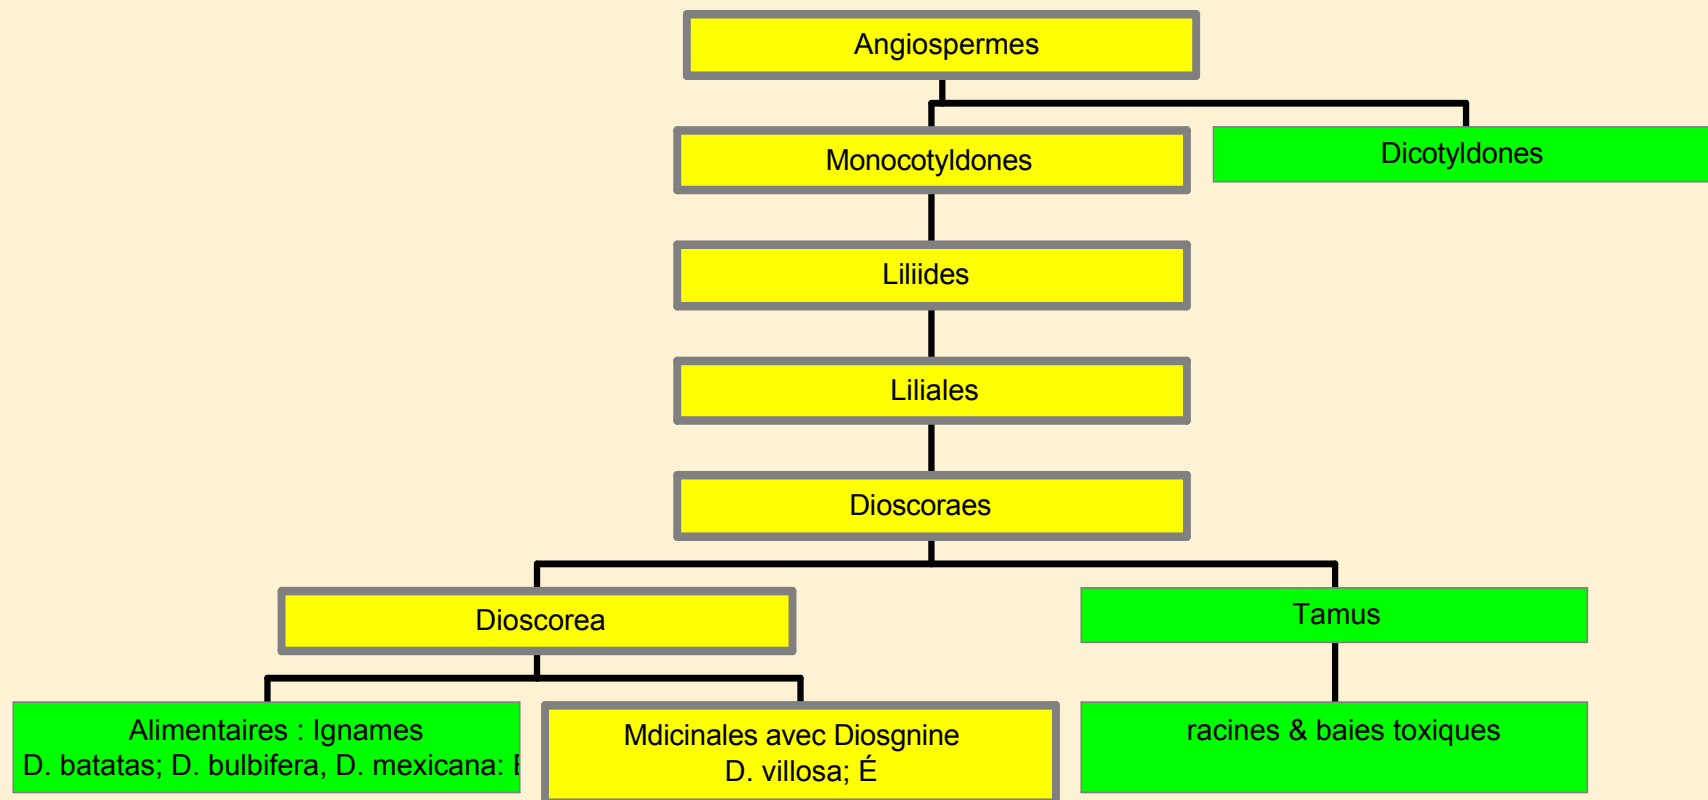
Angiospermes

Monocotyldones

Dicotyldones

Liliides

Liliales

Dioscoraes

Dioscorea

Tamus

Alimentaires : Ignames
D. batatas; D. bulbifera, D. mexicana: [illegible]

Mdicinales avec Diosgnine
D. villosa; É

racines & baies toxiques